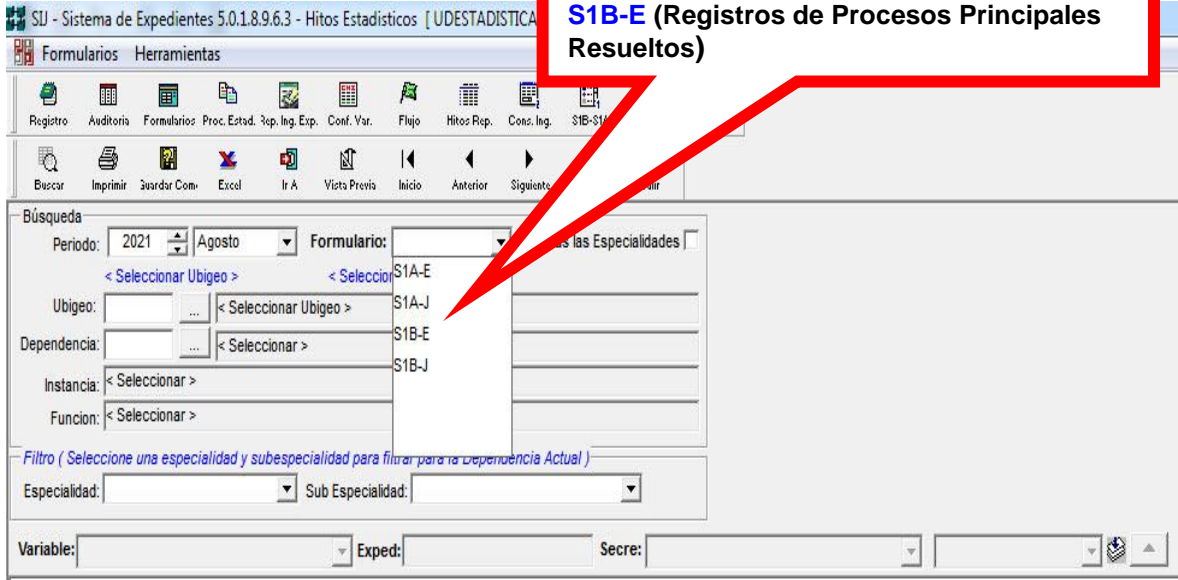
SIJ - Sistema de Expedientes 5.0.1.8.9.6.3 - Hitos Estadisticos [ UDESTADISTICA

S1B-E (Registros de Procesos Principales Resueltos)

Formularios Herramientas

Registro Auditoria Formularios Proc. Estad. Rep. Ing. Exp. Conf. Var. Flujo Hitos Rep. Cons. Ing. S1B-S1A

Buscar Imprimir Guardar Com Excel Ir A Vista Previa Inicio Anterior Siguiente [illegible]alir

Búsqueda

Periodo: 2021 Agosto Formulario: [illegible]s las Especialidades

< Seleccionar Ubigeo > < Seleccion

S1A-E
S1A-J
S1B-E
S1B-J

Ubigeo: ... < Seleccionar Ubigeo >

Dependencia: ... < Seleccionar >

Instancia: < Seleccionar >

Funcion: < Seleccionar >

Filtro ( Seleccione una especialidad y subespecialidad para filtrar para la Dependencia Actual )

Especialidad: Sub Especialidad:

Variable: Exped: Secre: